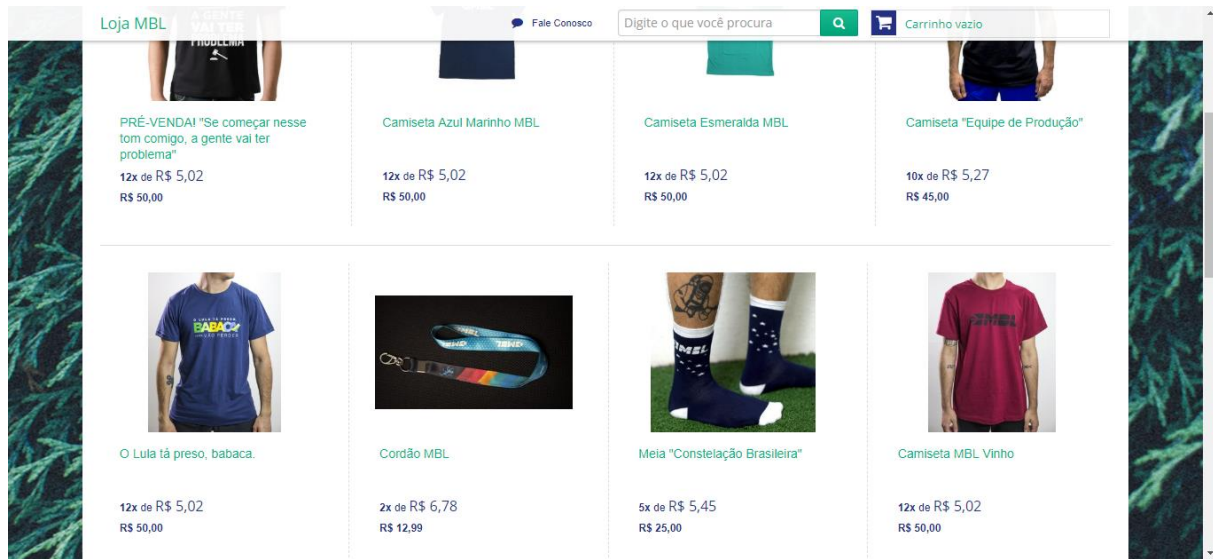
Loja MBL

Fale Conosco

Digite o que você procura

Carrinho vazio

A GENTE VAI TER PROBLEMA

PRÉ-VENDA! "Se começar nesse tom comigo, a gente vai ter problema"

12x de R$ 5,02

R$ 50,00

Camiseta Azul Marinho MBL

12x de R$ 5,02

R$ 50,00

Camiseta Esmeralda MBL

12x de R$ 5,02

R$ 50,00

Camiseta "Equipe de Produção"

10x de R$ 5,27

R$ 45,00

BABACA

O Lula tá preso, babaca.

12x de R$ 5,02

R$ 50,00

MBL

Cordão MBL

2x de R$ 6,78

R$ 12,99

MBL

Meia "Constelação Brasileira"

5x de R$ 5,45

R$ 25,00

MBL

Camiseta MBL Vinho

12x de R$ 5,02

R$ 50,00